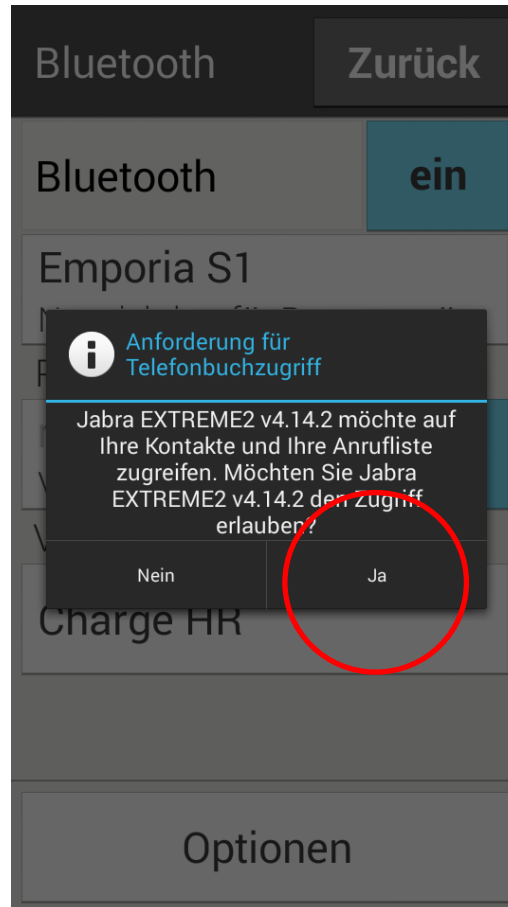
Bluetooth

Zurück

Bluetooth

ein

Emporia S1

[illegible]

Anforderung für Telefonbuchzugriff

Jabra EXTREME2 v4.14.2 möchte auf Ihre Kontakte und Ihre Anrufliste zugreifen. Möchten Sie Jabra EXTREME2 v4.14.2 den Zugriff erlauben?

Nein

Ja

Charge HR

Optionen